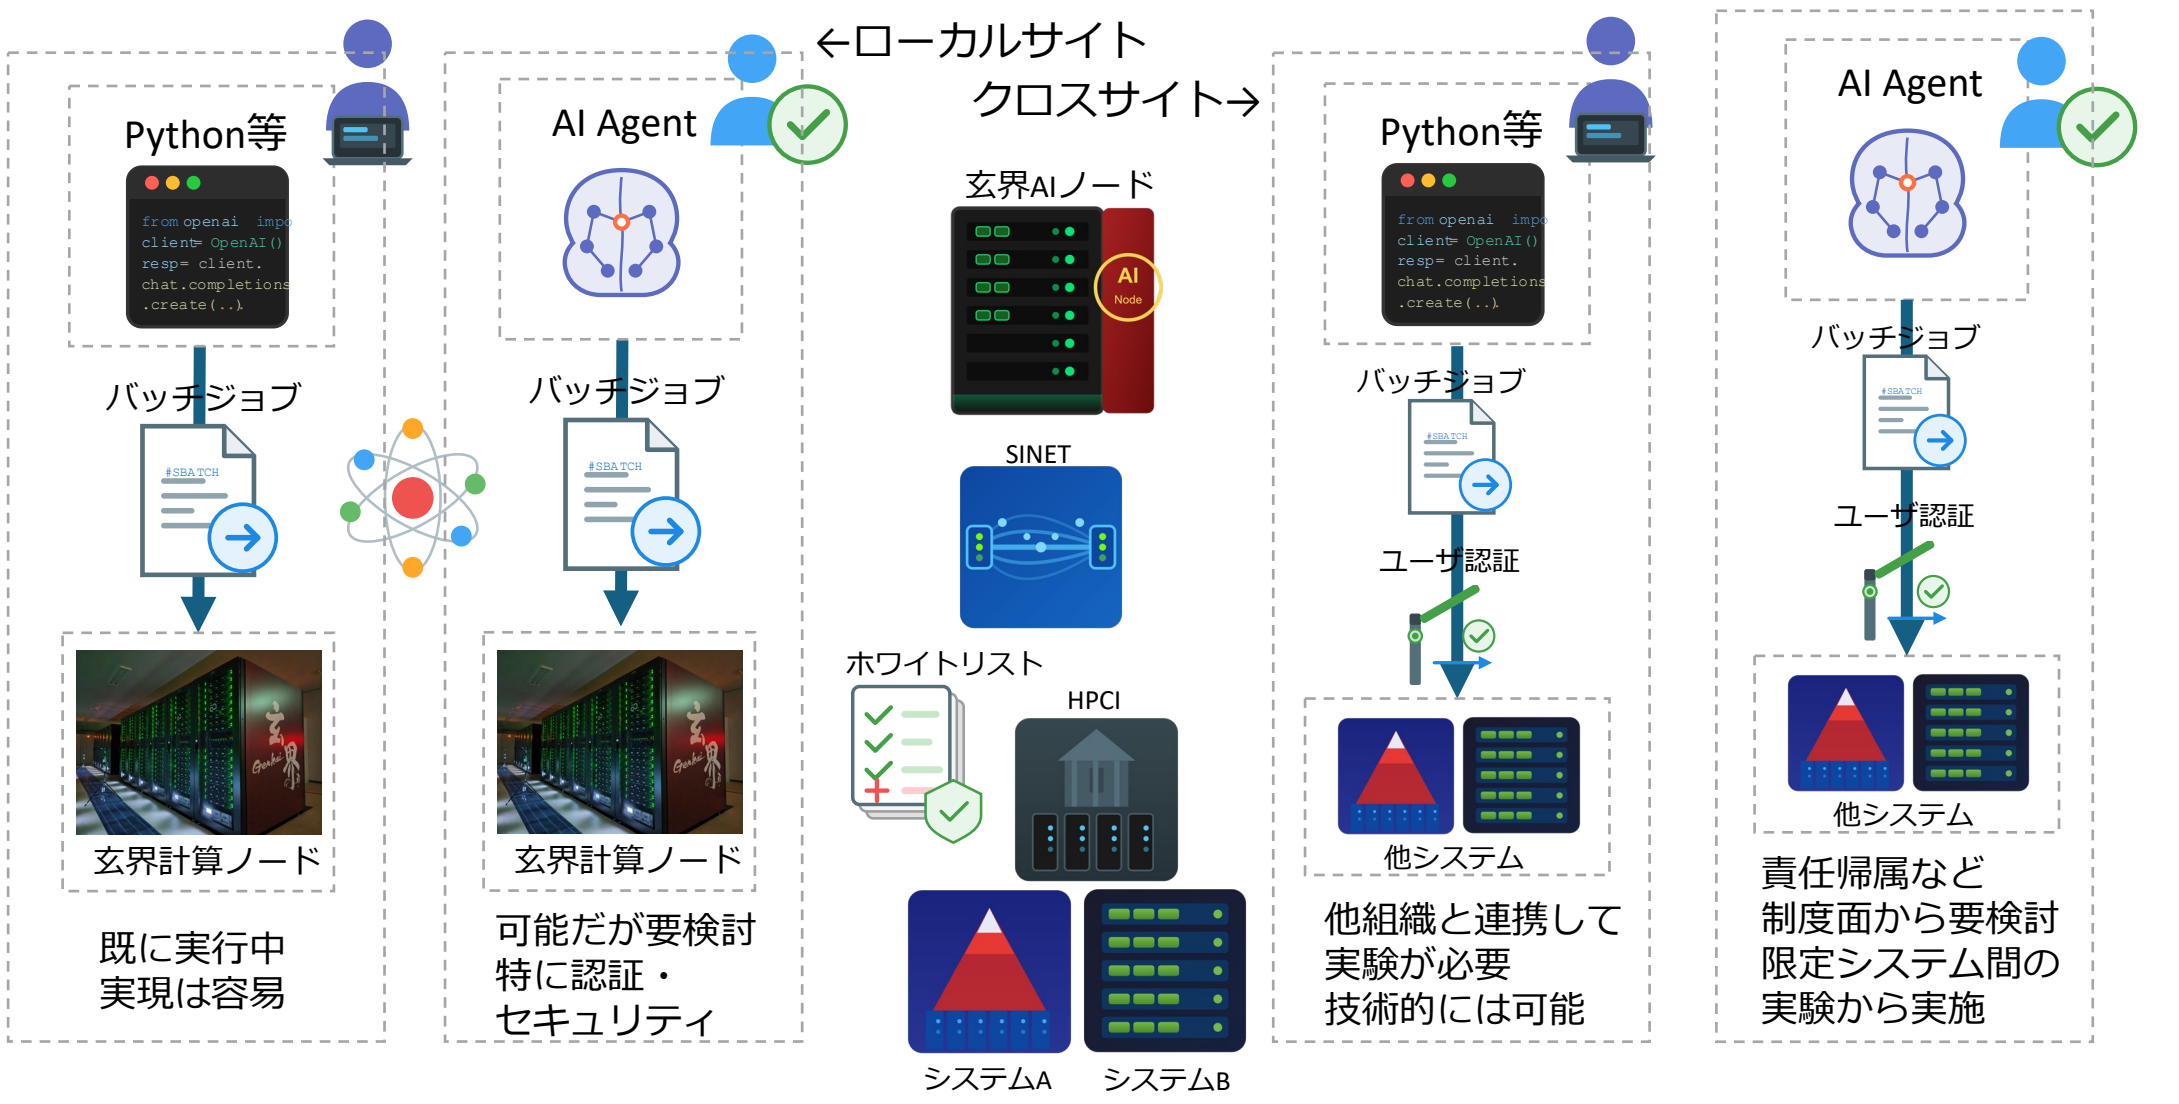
←ローカルサイト
クロスサイト→

Python等
from openai impo
client= OpenAI()
resp= client.
chat.completions
.create(..)
バッチジョブ
#SBATCH
玄界計算ノード
既に実行中
実現は容易

AI Agent
バッチジョブ
#SBATCH
玄界計算ノード
可能だが要検討
特に認証・
セキュリティ

玄界AIノード
AI
Node
SINET
ホワイトリスト
HPCI
システムA
システムB

Python等
from openai impo
client= OpenAI()
resp= client.
chat.completions
.create(..)
バッチジョブ
#SBATCH
ユーザ認証
他システム
他組織と連携して
実験が必要
技術的には可能

AI Agent
バッチジョブ
#SBATCH
ユーザ認証
他システム
責任帰属など
制度面から要検討
限定システム間の
実験から実施